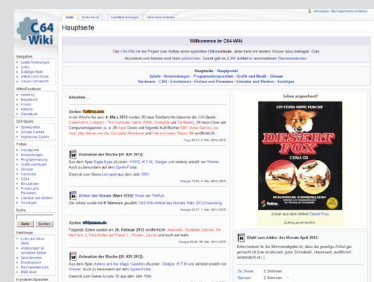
C64 Wiki

Seite | Diskussion | Quelltext anzeigen | Versionen/Autoren

Anmelden / Benutzerkonto erstellen

Hauptseite

Willkommen im C64-Wiki

Das C64-Wiki ist ein Projekt zum Aufbau eines speziellen C64-Lexikons. Jeder kann mit seinem Wissen dazu beitragen. Gute Autorinnen und Autoren sind stets willkommen. Derzeit gibt es 2.200 Artikel in verschiedenen Themenbereichen.

Hauptseite - Hauptportal
Spiele - Anwendungen - Programmiersprachen - Grafik und Musik - Glossar
Hardware - C64 - Emulatoren - Firmen und Personen - Literatur und Medien - Sonstiges

Navigation
Letzte Änderungen
Links
Zufällige Seite
Hilfe
Hauptseite
Lexikon
Alben
Zufallsseite

Schon angeschaut?

Dossier

Aktuelles ...

Szene: Gubbdata
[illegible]

Animation der Woche (KW. 6/2013)

Artikel der Woche (März 2013): Titelseite

Szene: Revision

Animation der Woche (KW. 8/2013)

DESERT FOX

(Cover aus dem Artikel Desert Fox)

Wahl zum Artikel des Monats April 2013:
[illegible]

Suche
Suchen